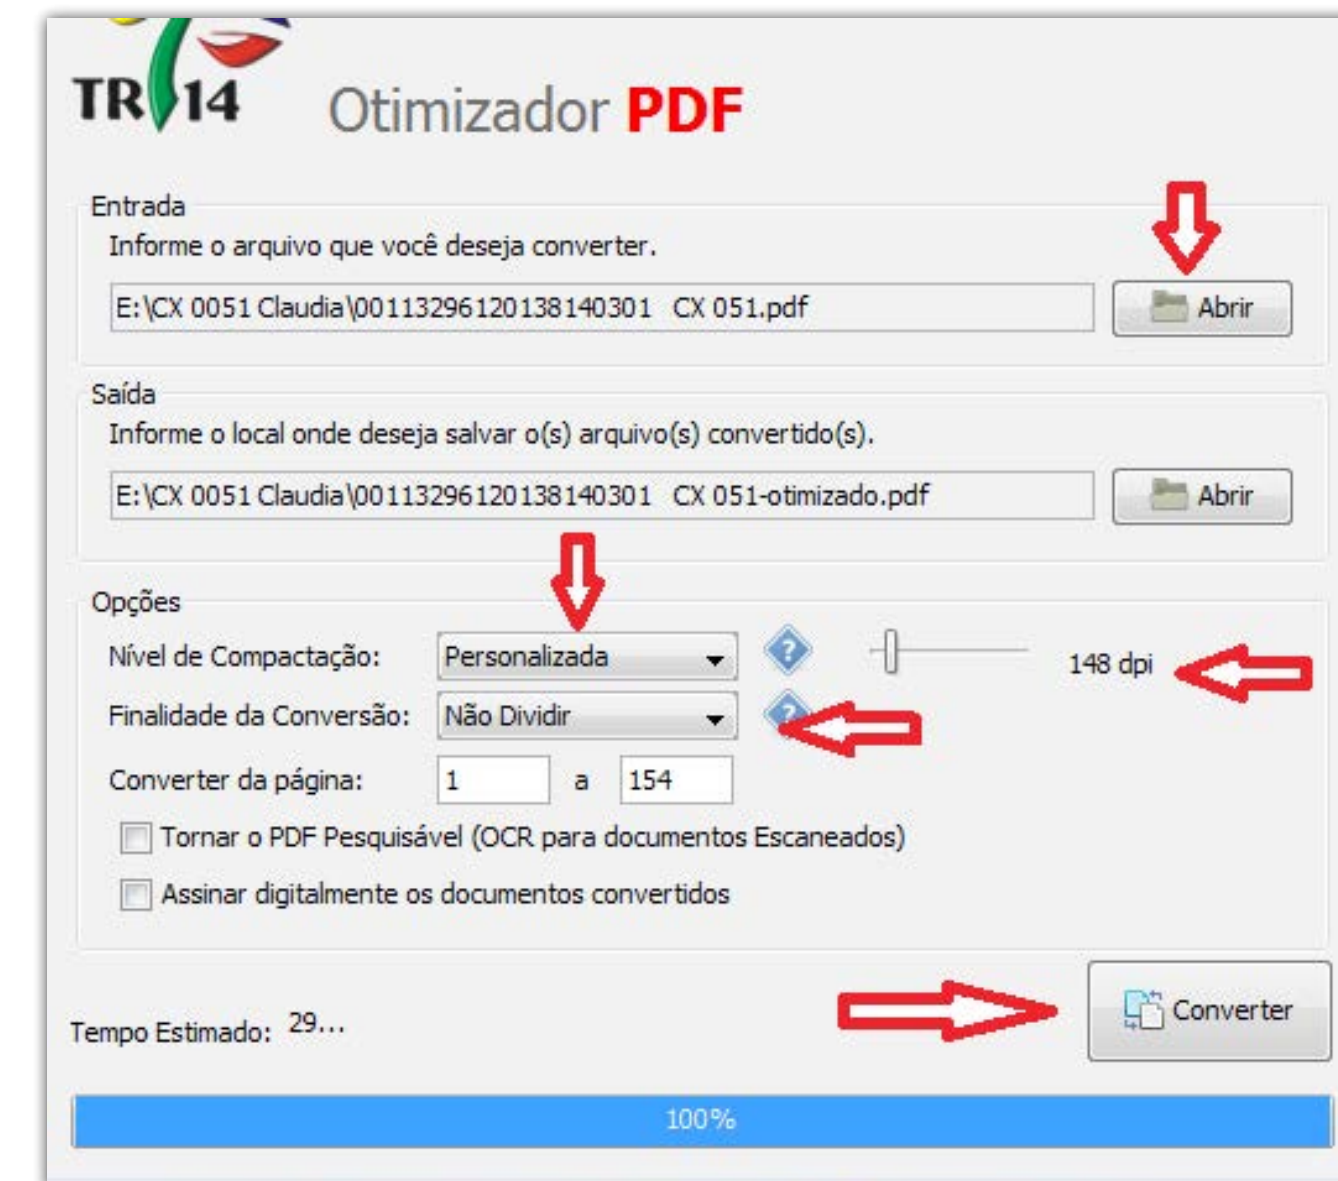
TR14 Otimizador PDF

Entrada
Informe o arquivo que você deseja converter.
E:\CX 0051 Claudia\00113296120138140301 CX 051.pdf
Abrir

Saída
Informe o local onde deseja salvar o(s) arquivo(s) convertido(s).
E:\CX 0051 Claudia\00113296120138140301 CX 051-otimizado.pdf
Abrir

Opções
Nível de Compactação: Personalizada
148 dpi
Finalidade da Conversão: Não Dividir
Converter da página: 1 a 154
Tornar o PDF Pesquisável (OCR para documentos Escaneados)
Assinar digitalmente os documentos convertidos

Tempo Estimado: 29...
Converter

100%